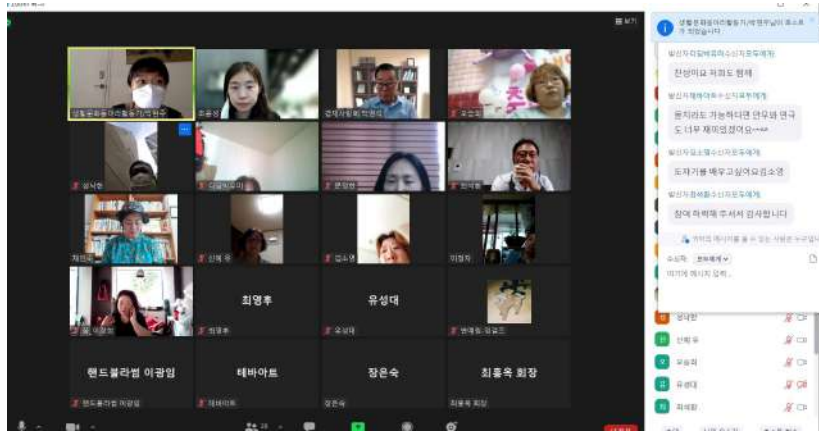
최영후

유성대

핸드볼라썸 이광임

테바아트

장은숙

최홍욱 회장

생활문화동아리활동가/이한주

찬성이요 저희도 원해

동지라도 가능하다면 안무와 연구도 너무 재미있겠어요~~

도자기를 배우고싶어요 김소영

참여 마련해 주셔서 감사합니다

여기에 메시지 입력...